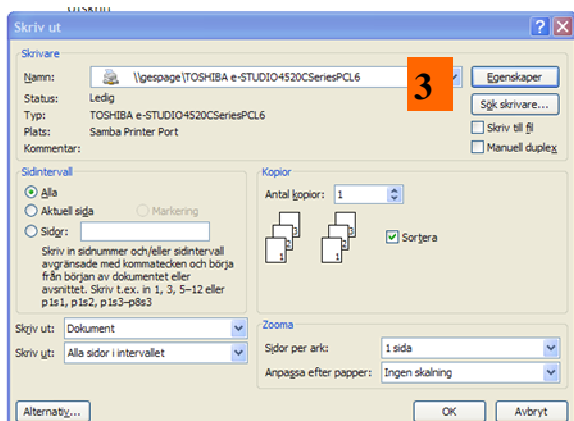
TOSHIBA

Skriv ut

Skrivare

Namn: \\gespage\TOSHIBA e-STUDIO4520CSeriesPCL6

3

Egenskaper

Status: Ledig

Typ: TOSHIBA e-STUDIO4520CSeriesPCL6

Plats: Samba Printer Port

Kommentar:

Sök skrivare...

Skriv till fil

Manuell duplex

Sidintervall

Alla

Aktuell sida

Markering

Sidor:

Skriv in sidnummer och/eller sidintervall avgränsade med kommatecken och börja från början av dokumentet eller avsnittet. Skriv t.ex. in 1, 3, 5–12 eller p1s1, p1s2, p1s3–p8s3

Kopior

Antal kopior: 1

Sortera

Skriv ut: Dokument

Skriv ut: Alla sidor i intervallet

Zooma

Sidor per ark: 1 sida

Anpassa efter papper: Ingen skalning

Alternativ...

OK

Avbryt